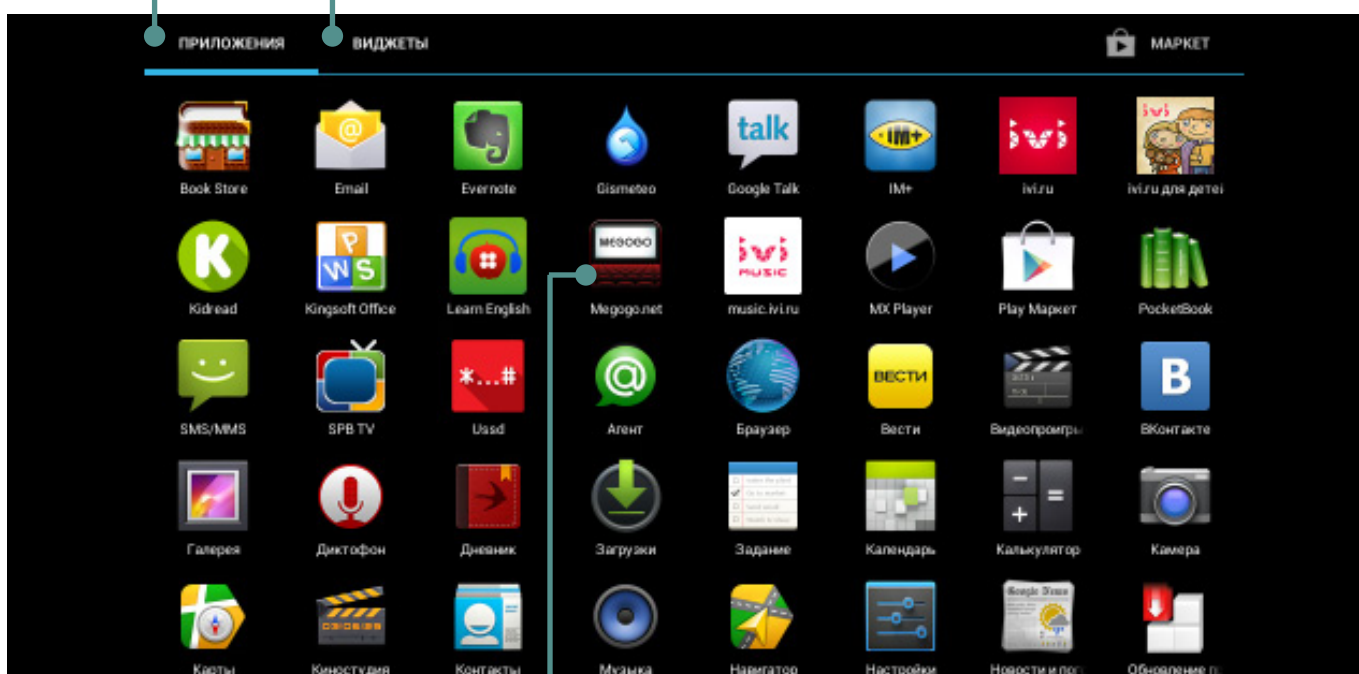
ПРИЛОЖЕНИЯ ВИДЖЕТЫ МАРКЕТ

Book Store
Email
Evernote
Gismeteo
Google Talk
IM+
ivi.ru
ivi.ru для детеі

Kidread
Kingsoft Office
Learn English
Megogo.net
music.ivi.ru
MX Player
Play Маркет
PocketBook

SMS/MMS
SPB TV
Ussd
Агент
Браузер
Вести
Видеопромгры
ВКонтакте

Галерея
Диктофон
Дневник
Загрузки
Задание
Календарь
Калькулятор
Камера

Карты
Киностудия
Контакты
Музыка
Навигатор
Настройки
Новости и пог
Обновление п

talk
IM+
ivi
ivi MUSIC
MEGOGO
ВЕСТИ
B
*...#
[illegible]